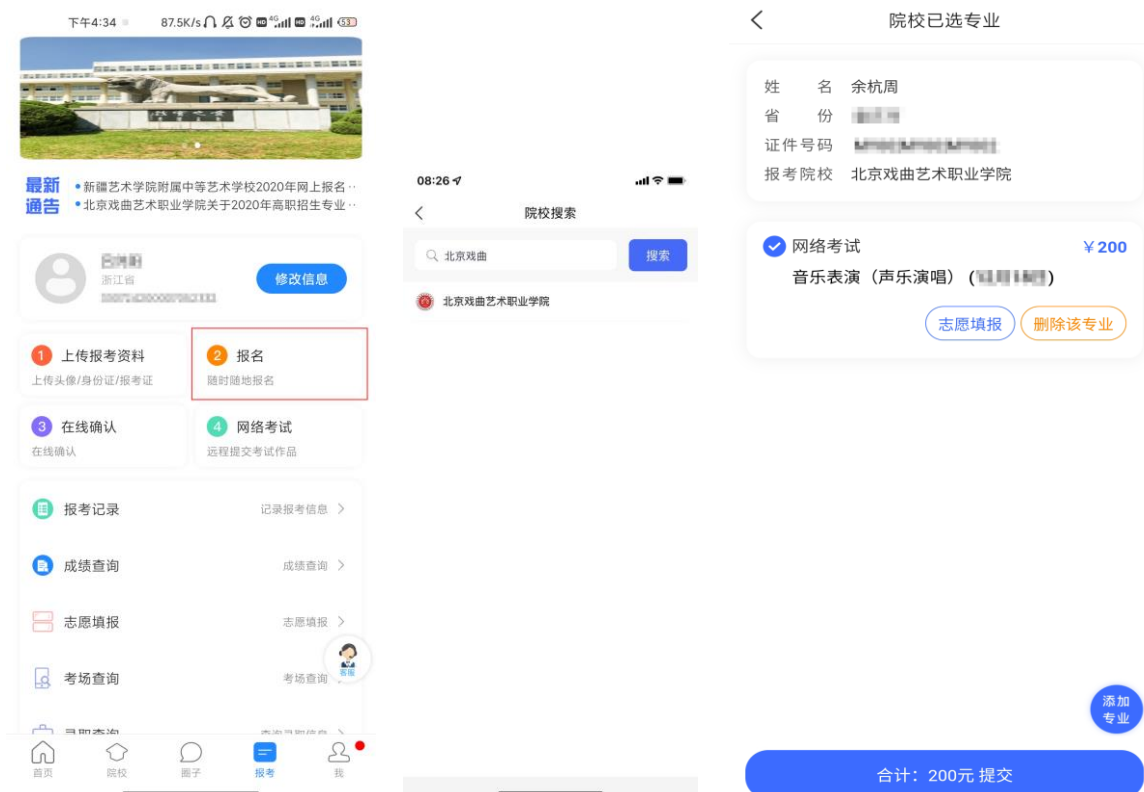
下午4:34 87.5K/s 53

最新通告
•新疆艺术学院附属中等艺术学校2020年网上报名…
•北京戏曲艺术职业学院关于2020年高职招生专业…

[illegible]
浙江省
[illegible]
修改信息

1 上传报考资料
上传头像/身份证/报考证

2 报名
随时随地报名

3 在线确认
在线确认

4 网络考试
远程提交考试作品

报考记录 记录报考信息 >

成绩查询 成绩查询 >

志愿填报 志愿填报 >

考场查询 考场查询

客服

录取查询 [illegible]

首页 院校 圈子 报考 我

08:26

<

院校搜索

北京戏曲

搜索

北京戏曲艺术职业学院

<

院校已选专业

姓 名 余杭周
省 份 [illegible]
证件号码 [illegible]
报考院校 北京戏曲艺术职业学院

网络考试 ￥200
音乐表演（声乐演唱）（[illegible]）

志愿填报 删除该专业

添加专业

合计：200元 提交